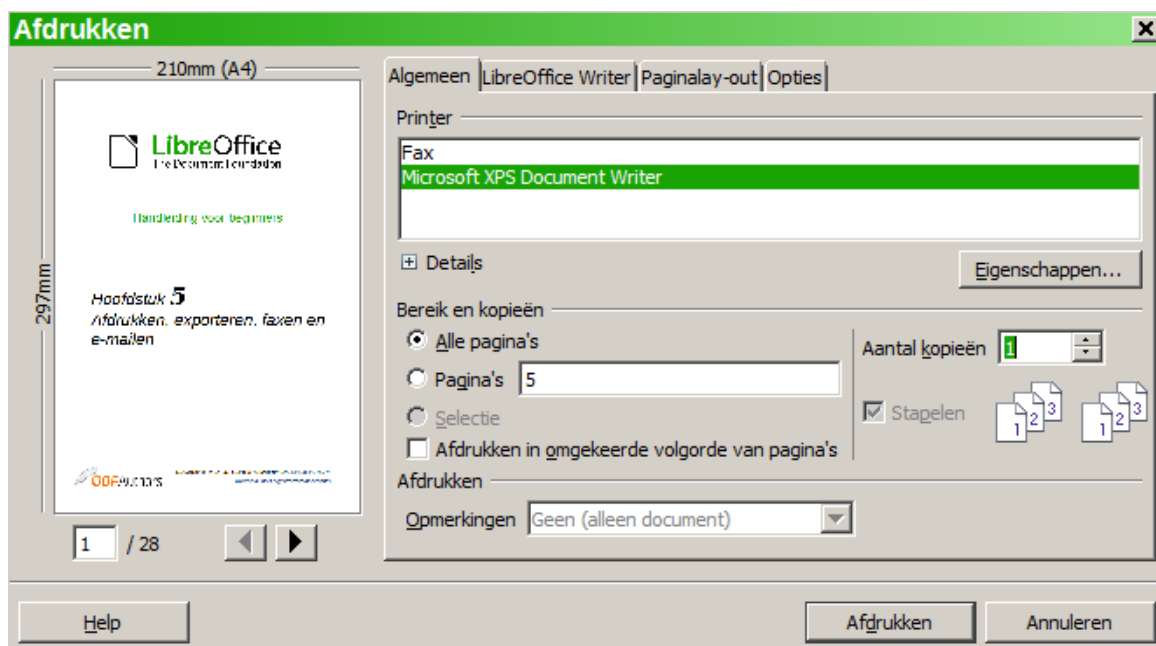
Afdrukken

210mm (A4)

297mm

LibreOffice
The Document Foundation

Handleiding voor beginners

Hoofdstuk 5
Afdrukken, exporteren, faxen en e-mailen

ODFauthors

1 / 28

Algemeen | LibreOffice Writer | Paginalay-out | Opties

Printer

Fax
Microsoft XPS Document Writer

Details

Eigenschappen...

Bereik en kopieën

Alle pagina's

Pagina's 5

Selectie

Afdrukken in omgekeerde volgorde van pagina's

Aantal kopieën 1

Stapelen

1 2 3

1 2 3

Afdrukken

Opmerkingen Geen (alleen document)

Help

Afdrukken

Annuleren